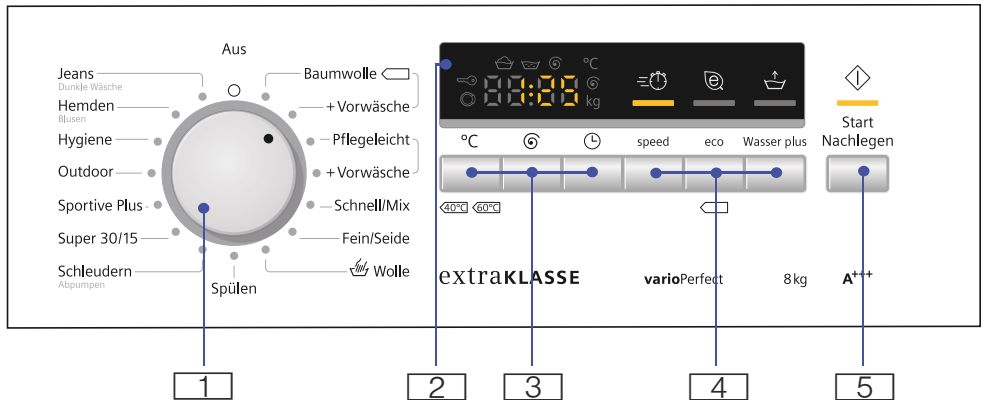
Aus

Jeans
Dunkle Wäsche
Hemden
Blusen
Hygiene
Outdoor
Sportive Plus
Super 30/15
Schleudern
Abpumpen

Spülen

Baumwolle
+Vorwäsche
Pflegeleicht
+Vorwäsche
Schnell/Mix
Fein/Seide
Wolle

°C
kg

°C

40°C 60°C

speed
eco
Wasser plus

Start
Nachlegen

extraKLASSE
varioPerfect
8 kg
A+++

1
2
3
4
5